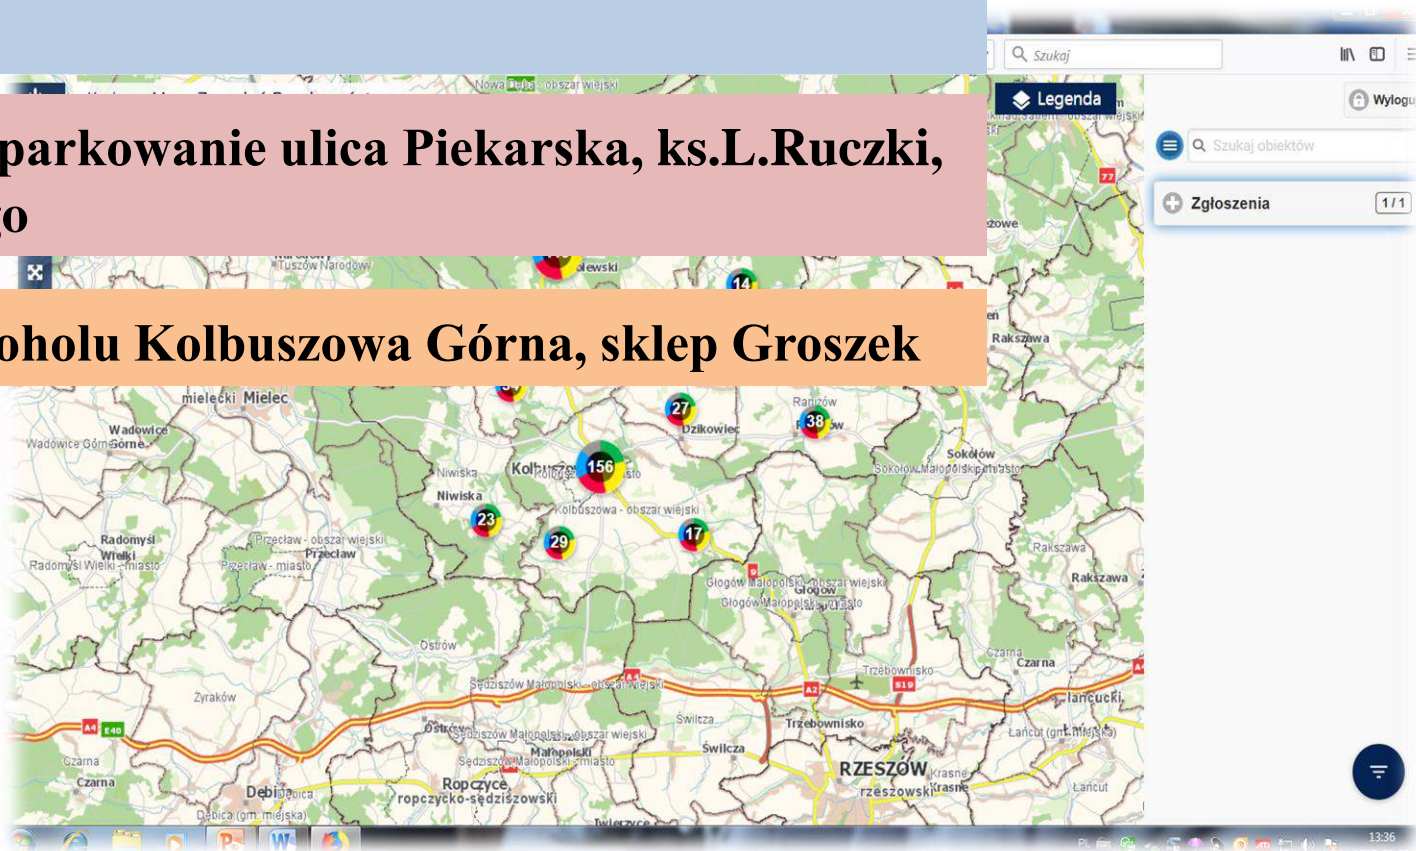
parkowanie ulica Piekarska, ks.L.Ruczki, go

oholu Kolbuszowa Górna, sklep Groszek

Szukaj

Legenda

Wyloguj

Szukaj obiektów

Zgłoszenia 1 / 1

Nowa Dęba - obszar wiejski
Tuszów Narodowy
Bukowiec
Zielonka
Dąbrowa Tarnowska
Iwierzyce
Jasionka
Krosna
Lancut
Sokołów Małopolski - obszar wiejski
Kolbuszowa - obszar wiejski
Rakszawa
Sokołów
Sokołów Małopolski - miasto
Niwiska
Kolbuszowa
Dzikowiec
Raniżów
mielecki Mielec
Wadowice Górne
Wadowice
Radomyśl Wielki
Radomyśl Wielki - miasto
Przecław - obszar wiejski
Przecław
Przecław - miasto
Głogów Małopolski - obszar wiejski
Głogów
Głogów Małopolski - miasto
Ostrów
Żyraków
Sędziszów Małopolski - obszar wiejski
Trzebownisko
Czarna
łańcucki
Łańcut (gm. miejska)
Świlcza
Sędziszów Małopolski
Sędziszów Małopolski - miasto
Ropczyce
ropczycko-sędziszowski
Dębica
Dębica (gm. miejska)
RZESZÓW
rzeszowski
Krasne
Czarna
A4 E40 A2 S19 77
156 27 38 23 29 17 14

13:36